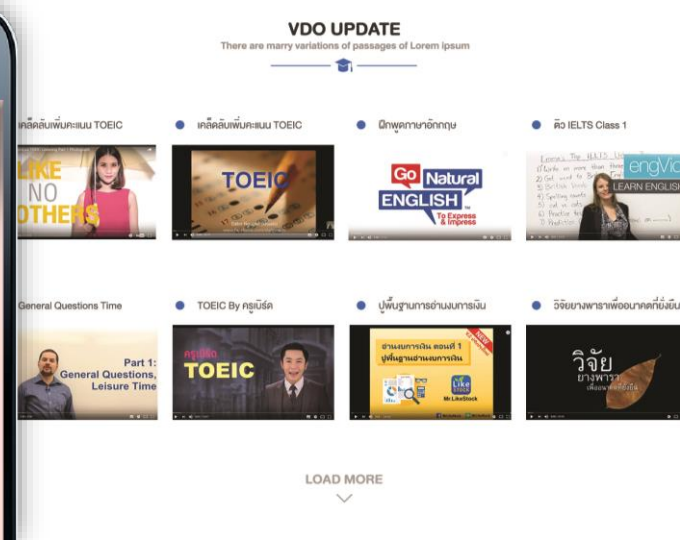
VDO UPDATE

There are marry variations of passages of Lorem ipsum

เคล็ดลับเพิ่มคะแนน TOEIC

LIKE NO OTHERS

เคล็ดลับเพิ่มคะแนน TOEIC

TOEIC

ฝึกพูดภาษาอังกฤษ

Go Natural ENGLISH To Express & Impress

ติว IELTS Class 1

engVid LEARN ENGLISH

General Questions Time

Part 1: General Questions, Leisure Time

TOEIC By ครูเบิร์ด

ครูเบิร์ด TOEIC

ปูพื้นฐานการอ่านงบการเงิน

อ่านงบการเงิน ตอนที่ 1 ปูพื้นฐานอ่านงบการเงิน

Mr.LikeStock

วิจัยยางพาราเพื่ออนาคตที่ยั่งยืน

วิจัย ยางพารา

LOAD MORE